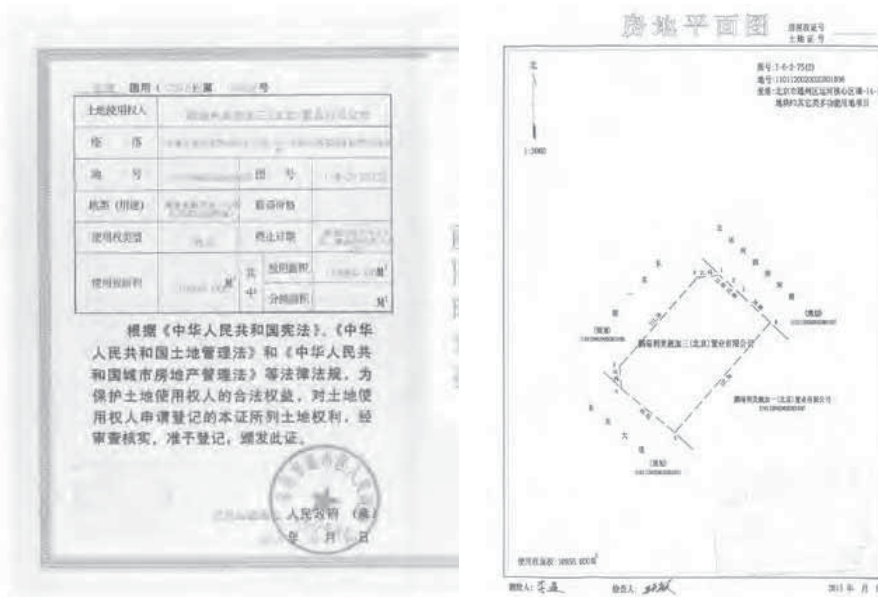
国用（ ）第 号

| 土地使用权人 | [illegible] | | | |
|---|---|---|---|---|
| 坐 落 | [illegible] | | | |
| 地 号 | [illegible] | 图 号 | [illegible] | |
| 地类（用途） | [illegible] | 取得价格 | | |
| 使用权类型 | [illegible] | 终止日期 | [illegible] | |
| 使用权面积 | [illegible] ㎡ | 其中 | 独用面积 | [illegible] ㎡ |
| | | | 分摊面积 | ㎡ |

根据《中华人民共和国宪法》、《中华人民共和国土地管理法》和《中华人民共和国城市房地产管理法》等法律法规，为保护土地使用权人的合法权益，对土地使用权人申请登记的本证所列土地权利，经审查核实，准予登记，颁发此证。

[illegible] 人民政府（章）
年 月 日

房地平面图

北

1:2000

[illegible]

使用权面积：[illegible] ㎡

制图人：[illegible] 审核人：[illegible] 2011年 月 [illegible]